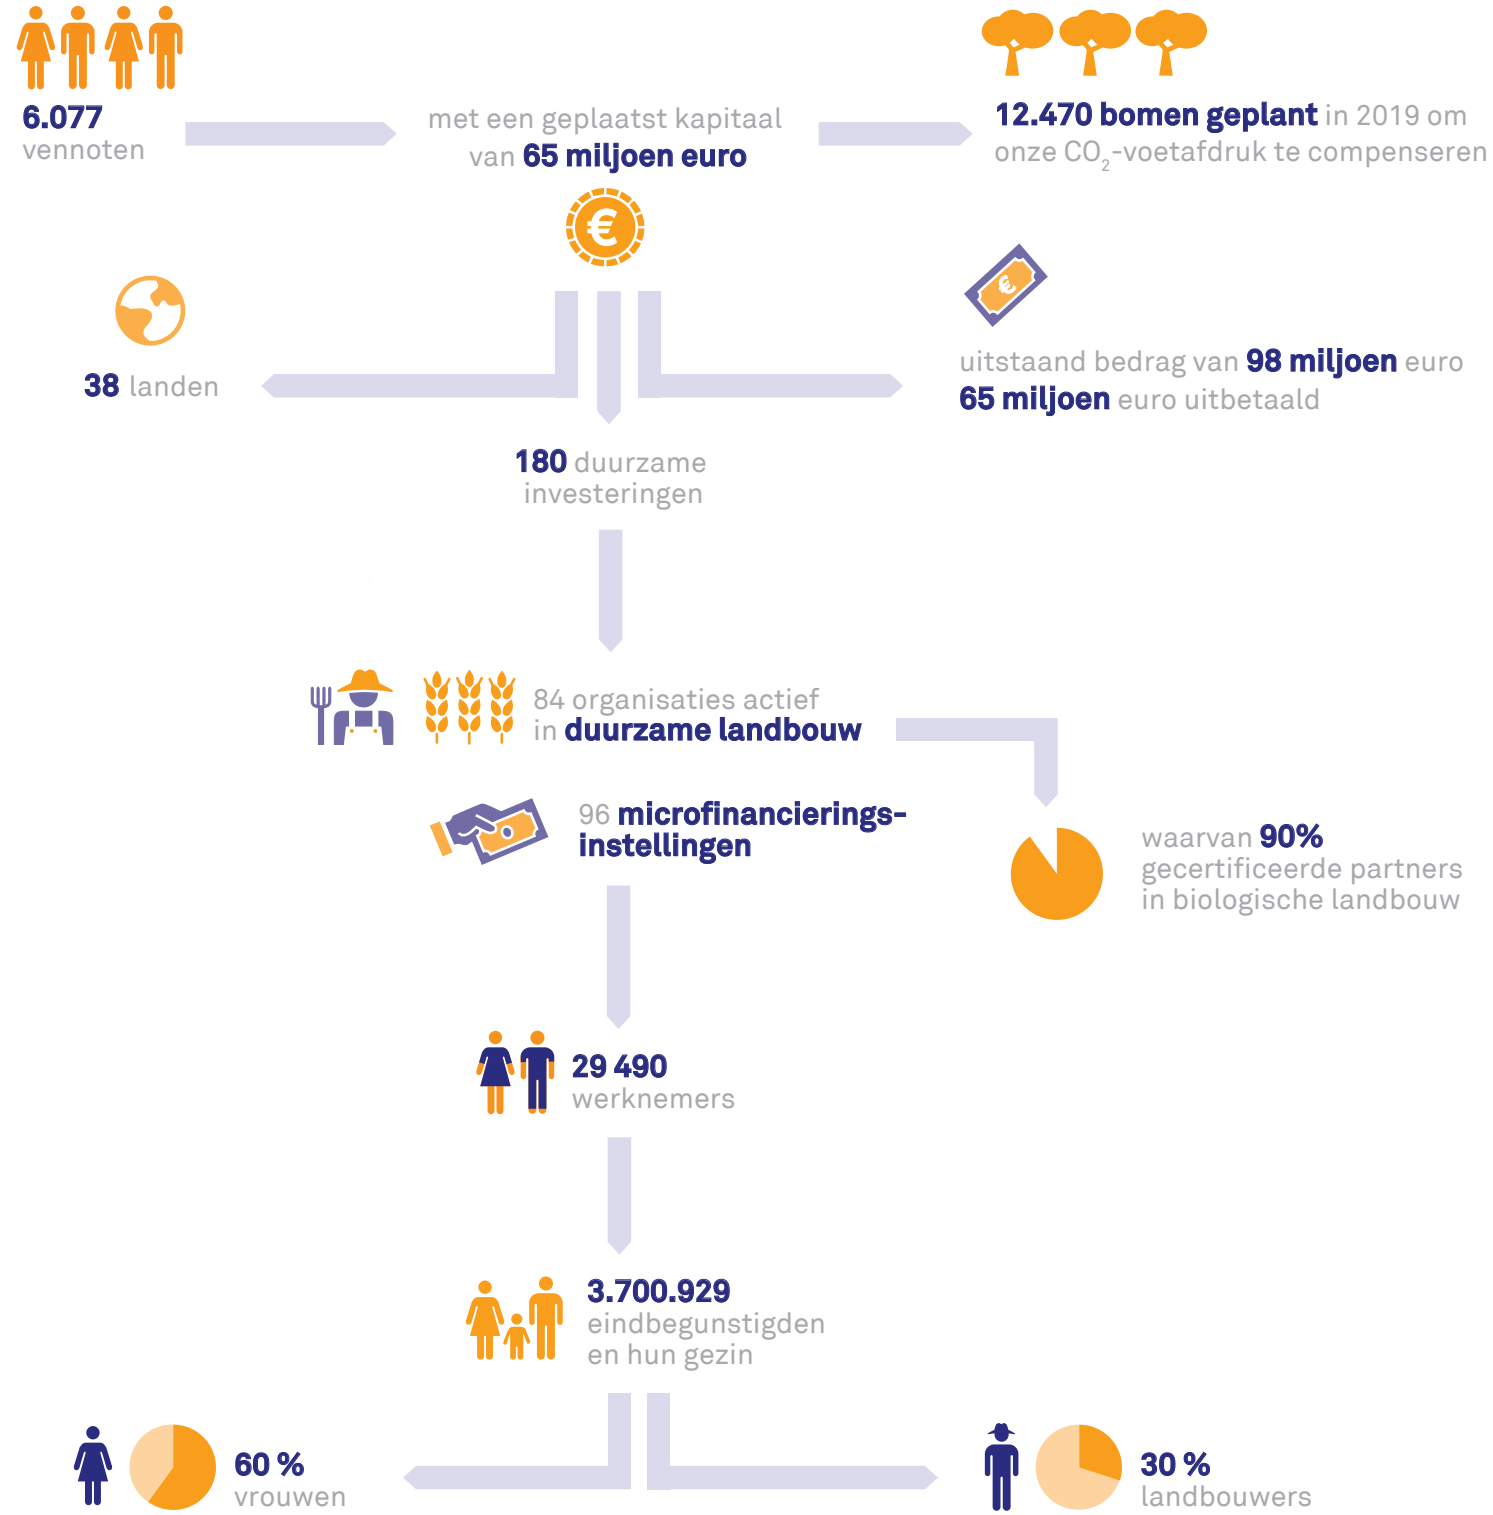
6.077 vennoten

met een geplaatst kapitaal van 65 miljoen euro

12.470 bomen geplant in 2019 om onze $CO_2$-voetafdruk te compenseren

38 landen

uitstaand bedrag van 98 miljoen euro
65 miljoen euro uitbetaald

180 duurzame investeringen

84 organisaties actief in duurzame landbouw

96 microfinancieringsinstellingen

waarvan 90% gecertificeerde partners in biologische landbouw

29 490 werknemers

3.700.929 eindbegunstigden en hun gezin

60 % vrouwen

30 % landbouwers